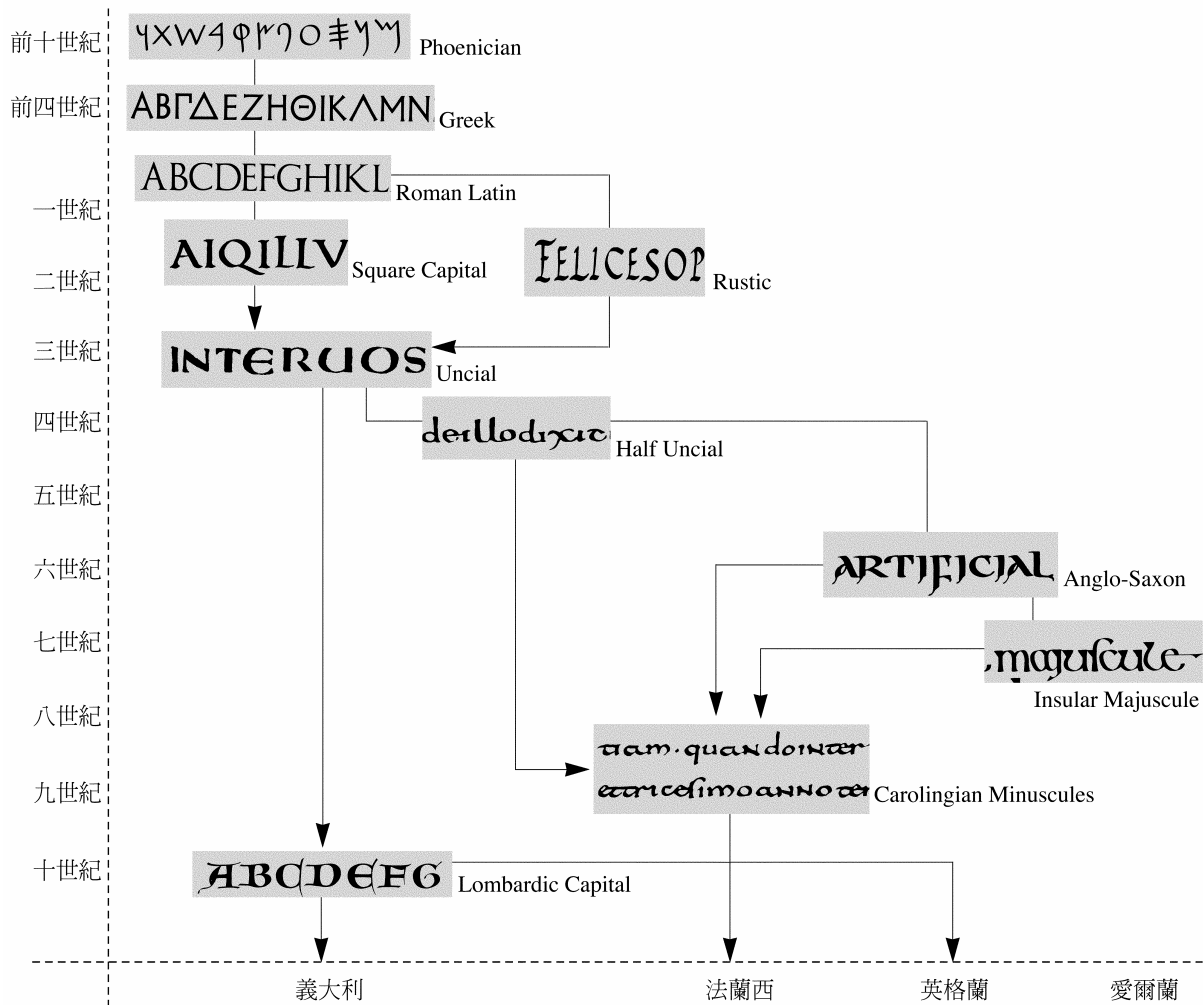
前十世紀
前四世紀
一世紀
二世紀
三世紀
四世紀
五世紀
六世紀
七世紀
八世紀
九世紀
十世紀

𐤊𐤗𐤅𐤀𐤒𐤓𐤂𐤏𐤎𐤌𐤔 Phoenician

ΑΒΓΔΕΖΗΘΙΚΛΜΝ Greek

ABCDEFGHIKL Roman Latin

AIQILLV Square Capital

FELICESOP Rustic

INTERUOS Uncial

deilloduxit Half Uncial

ARTIFICIAL Anglo-Saxon

.magulcule. Insular Majuscule

tiam. quandointer
etnicesimoannoter Carolingian Minuscules

ABCDEFG Lombardic Capital

義大利
法蘭西
英格蘭
愛爾蘭